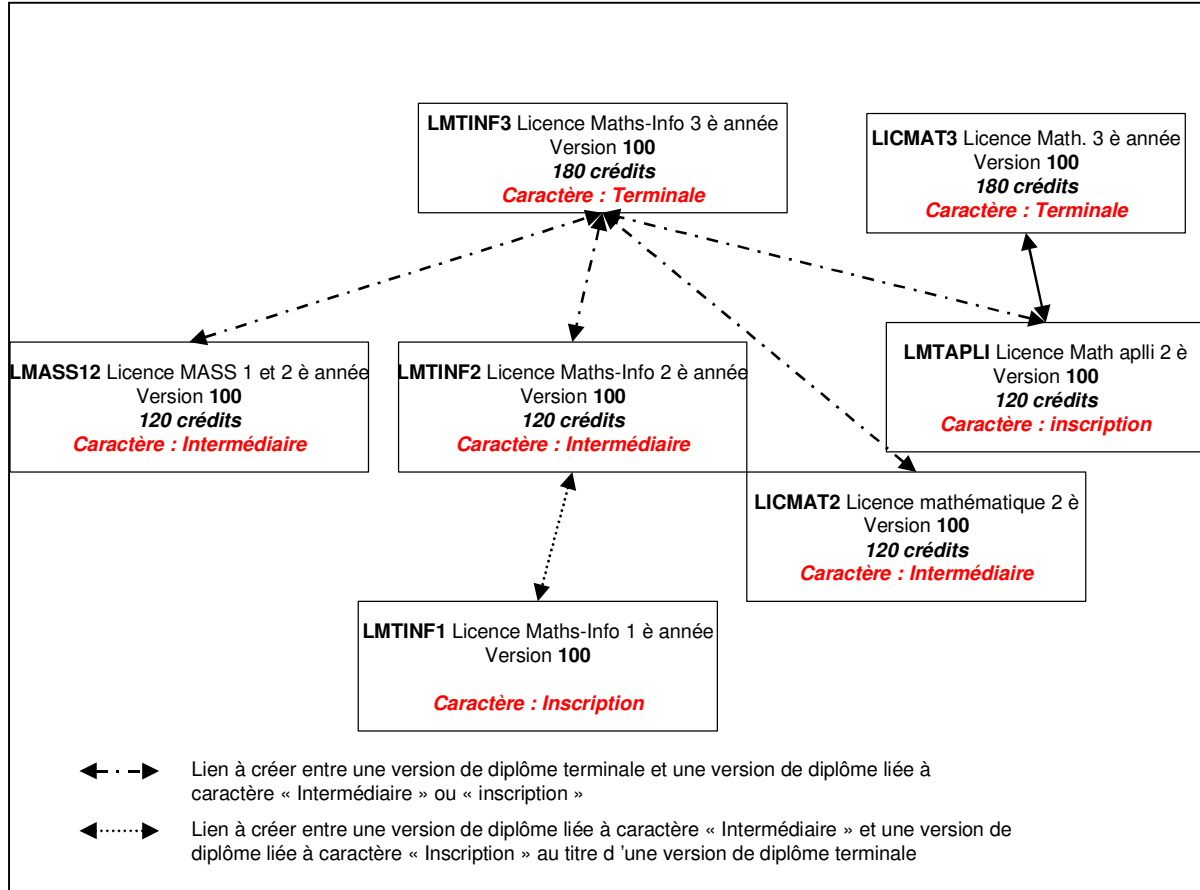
**LMTINF3** Licence Maths-Info 3 è année
Version **100**
***180 crédits***
***Caractère : Terminale***

**LICMAT3** Licence Math. 3 è année
Version **100**
***180 crédits***
***Caractère : Terminale***

**LMASS12** Licence MASS 1 et 2 è année
Version **100**
***120 crédits***
***Caractère : Intermédiaire***

**LMTINF2** Licence Maths-Info 2 è année
Version **100**
***120 crédits***
***Caractère : Intermédiaire***

**LMTAPLI** Licence Math aplli 2 è
Version **100**
***120 crédits***
***Caractère : inscription***

**LICMAT2** Licence mathématique 2 è
Version **100**
***120 crédits***
***Caractère : Intermédiaire***

**LMTINF1** Licence Maths-Info 1 è année
Version **100**

***Caractère : Inscription***

Lien à créer entre une version de diplôme terminale et une version de diplôme liée à caractère « Intermédiaire » ou « inscription »

Lien à créer entre une version de diplôme liée à caractère « Intermédiaire » et une version de diplôme liée à caractère « Inscription » au titre d 'une version de diplôme terminale